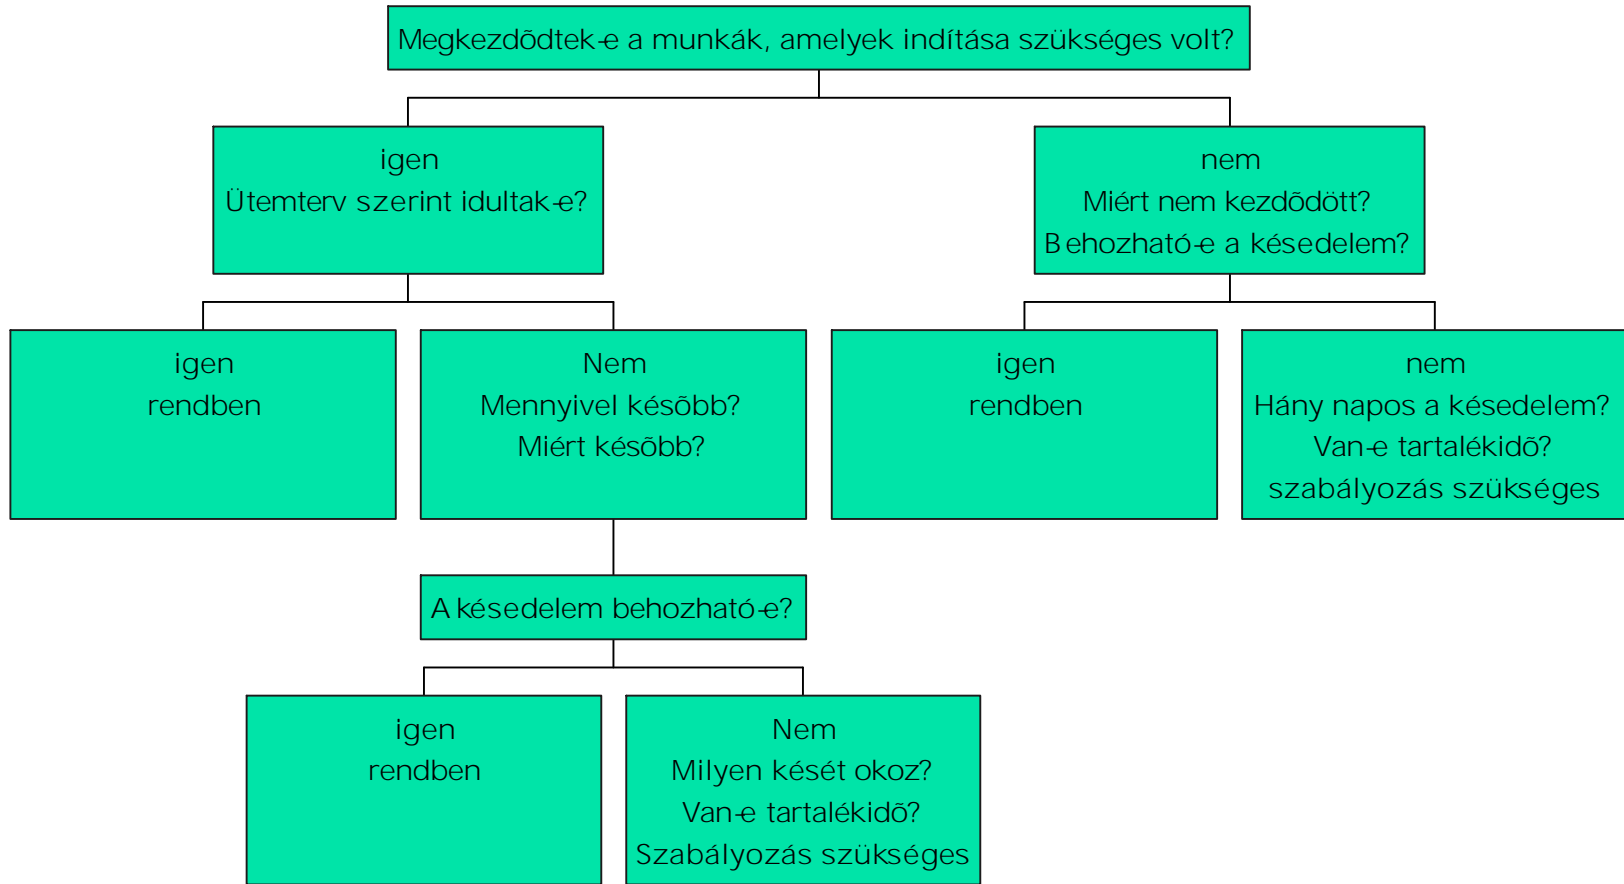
Megkezdődtek-e a munkák, amelyek indítása szükséges volt?

igen
Ütemterv szerint idultak-e?

nem
Miért nem kezdődött?
Behozható-e a késedelem?

igen
rendben

Nem
Mennyivel később?
Miért később?

igen
rendben

nem
Hány napos a késedelem?
Van-e tartalékidő?
szabályozás szükséges

A késedelem behozható-e?

igen
rendben

Nem
Milyen kését okoz?
Van-e tartalékidő?
Szabályozás szükséges